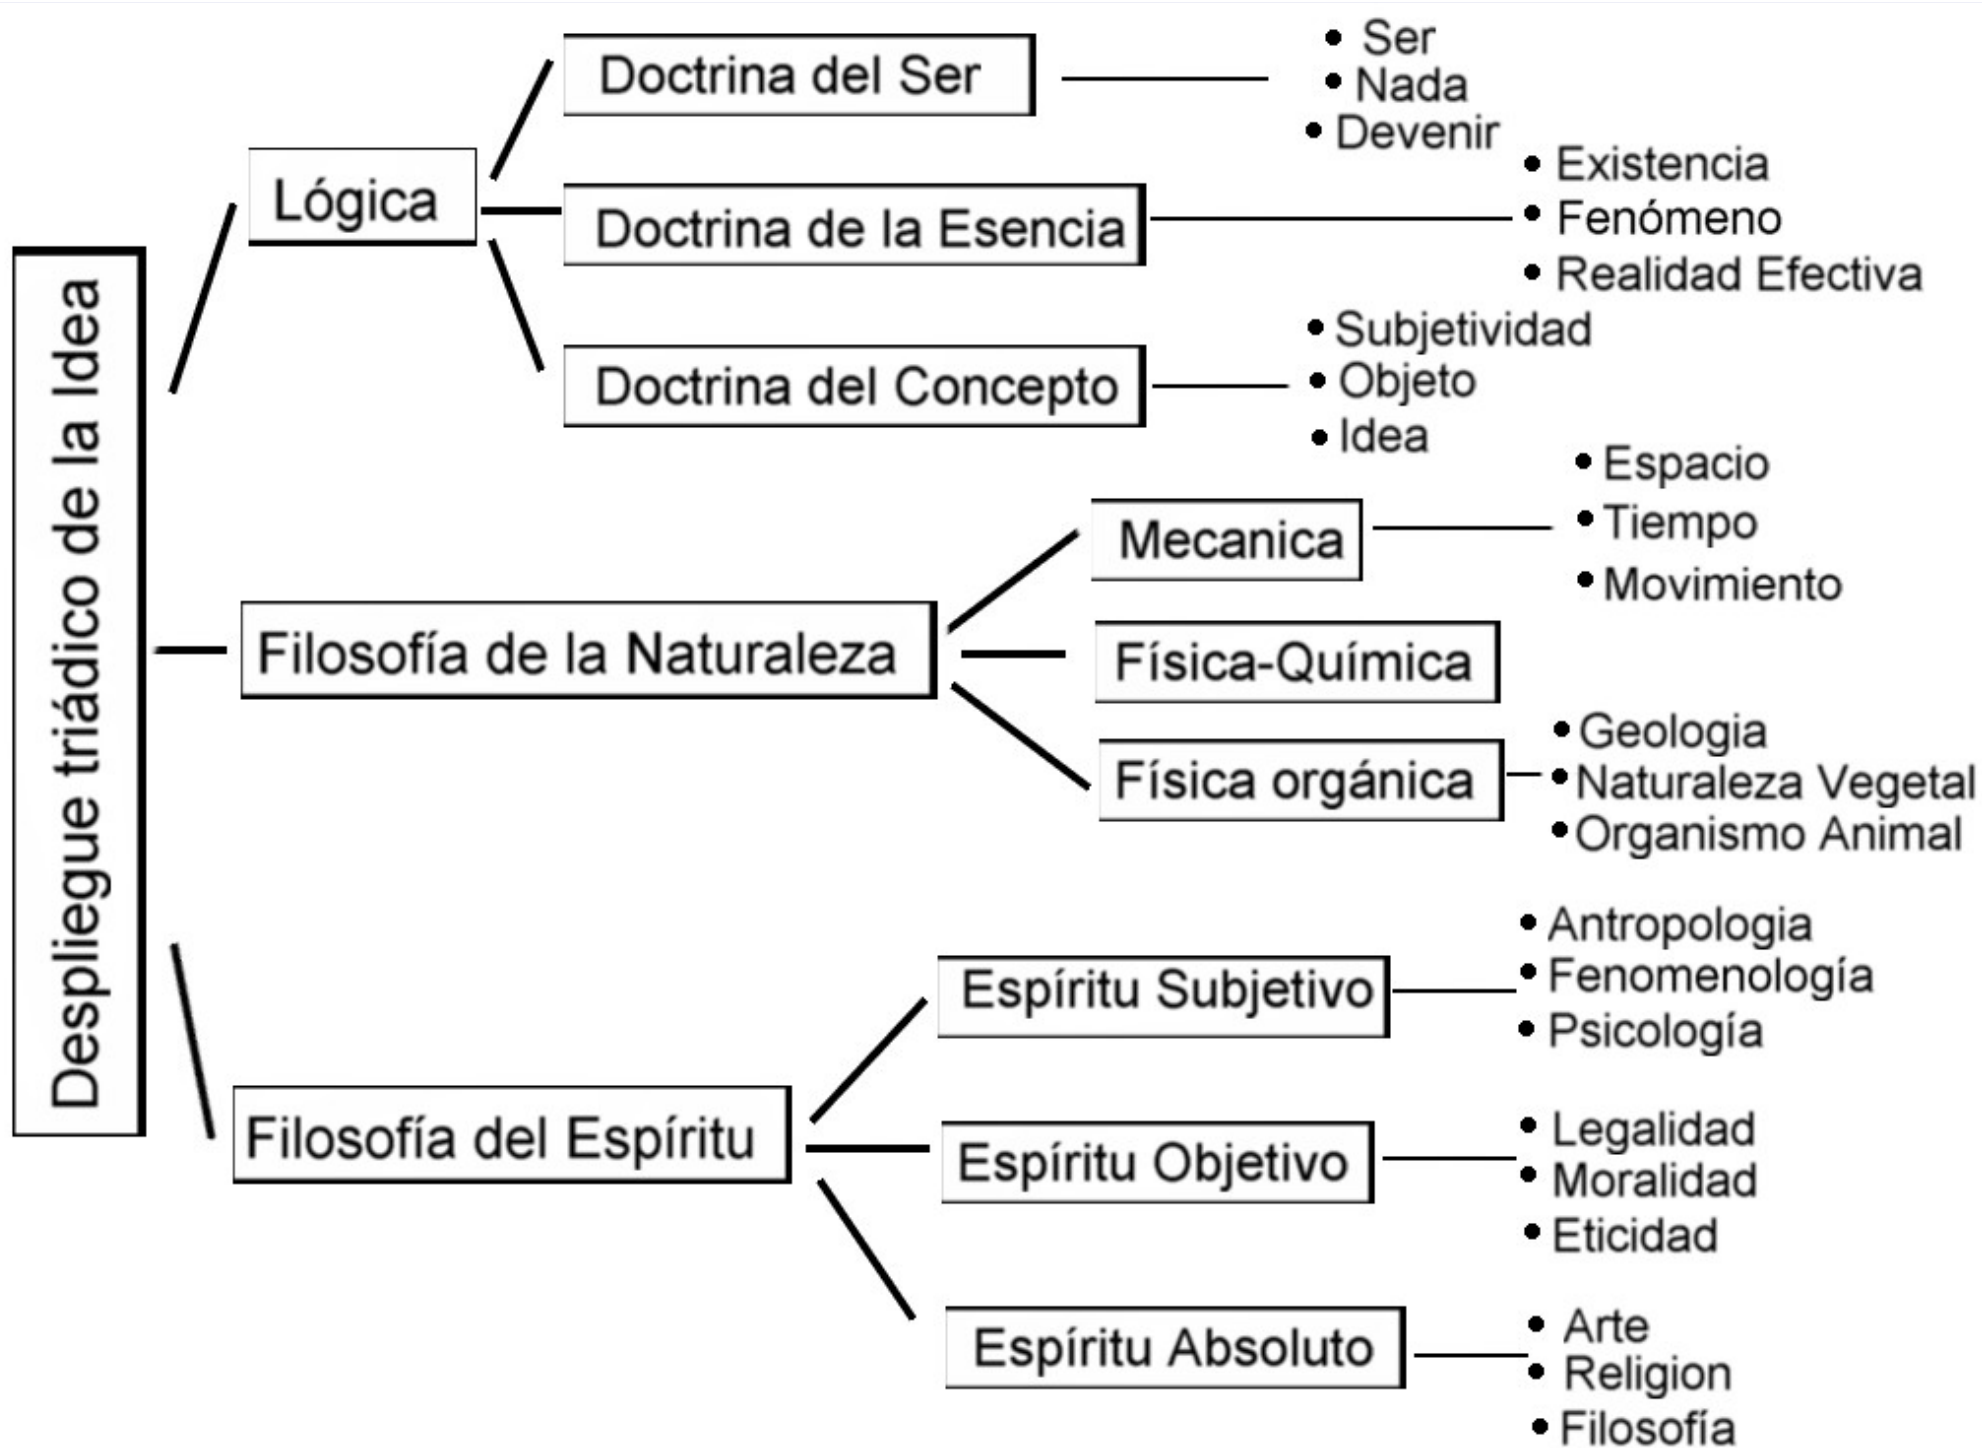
Despliegue triádico de la Idea

Lógica

Doctrina del Ser
• Ser
• Nada
• Devenir

Doctrina de la Esencia
• Existencia
• Fenómeno
• Realidad Efectiva

Doctrina del Concepto
• Subjetividad
• Objeto
• Idea

Filosofía de la Naturaleza

Mecanica
• Espacio
• Tiempo
• Movimiento

Física-Química

Física orgánica
• Geologia
• Naturaleza Vegetal
• Organismo Animal

Filosofía del Espíritu

Espíritu Subjetivo
• Antropologia
• Fenomenología
• Psicología

Espíritu Objetivo
• Legalidad
• Moralidad
• Eticidad

Espíritu Absoluto
• Arte
• Religion
• Filosofía